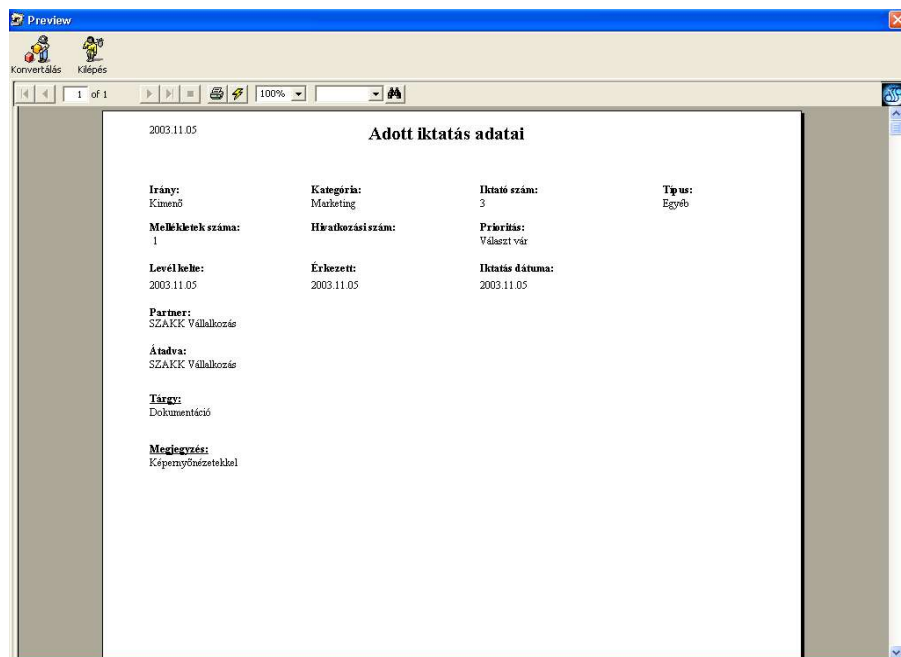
Preview

Konvertálás Kilépés

1 of 1 100%

2003.11.05

Adott iktatás adatai

Irány:
Kimenő

Kategória:
Marketing

Iktató szám:
3

Típus:
Egyéb

Mellékletek száma:
1

Hivatkozási szám:

Prioritás:
Választ vár

Levél kelte:
2003.11.05

Érkezett:
2003.11.05

Iktatás dátuma:
2003.11.05

Partner:
SZAKK Vállalkozás

Átadva:
SZAKK Vállalkozás

Tárgy:
Dokumentáció

Megjegyzés:
Képernyőnézetekkel